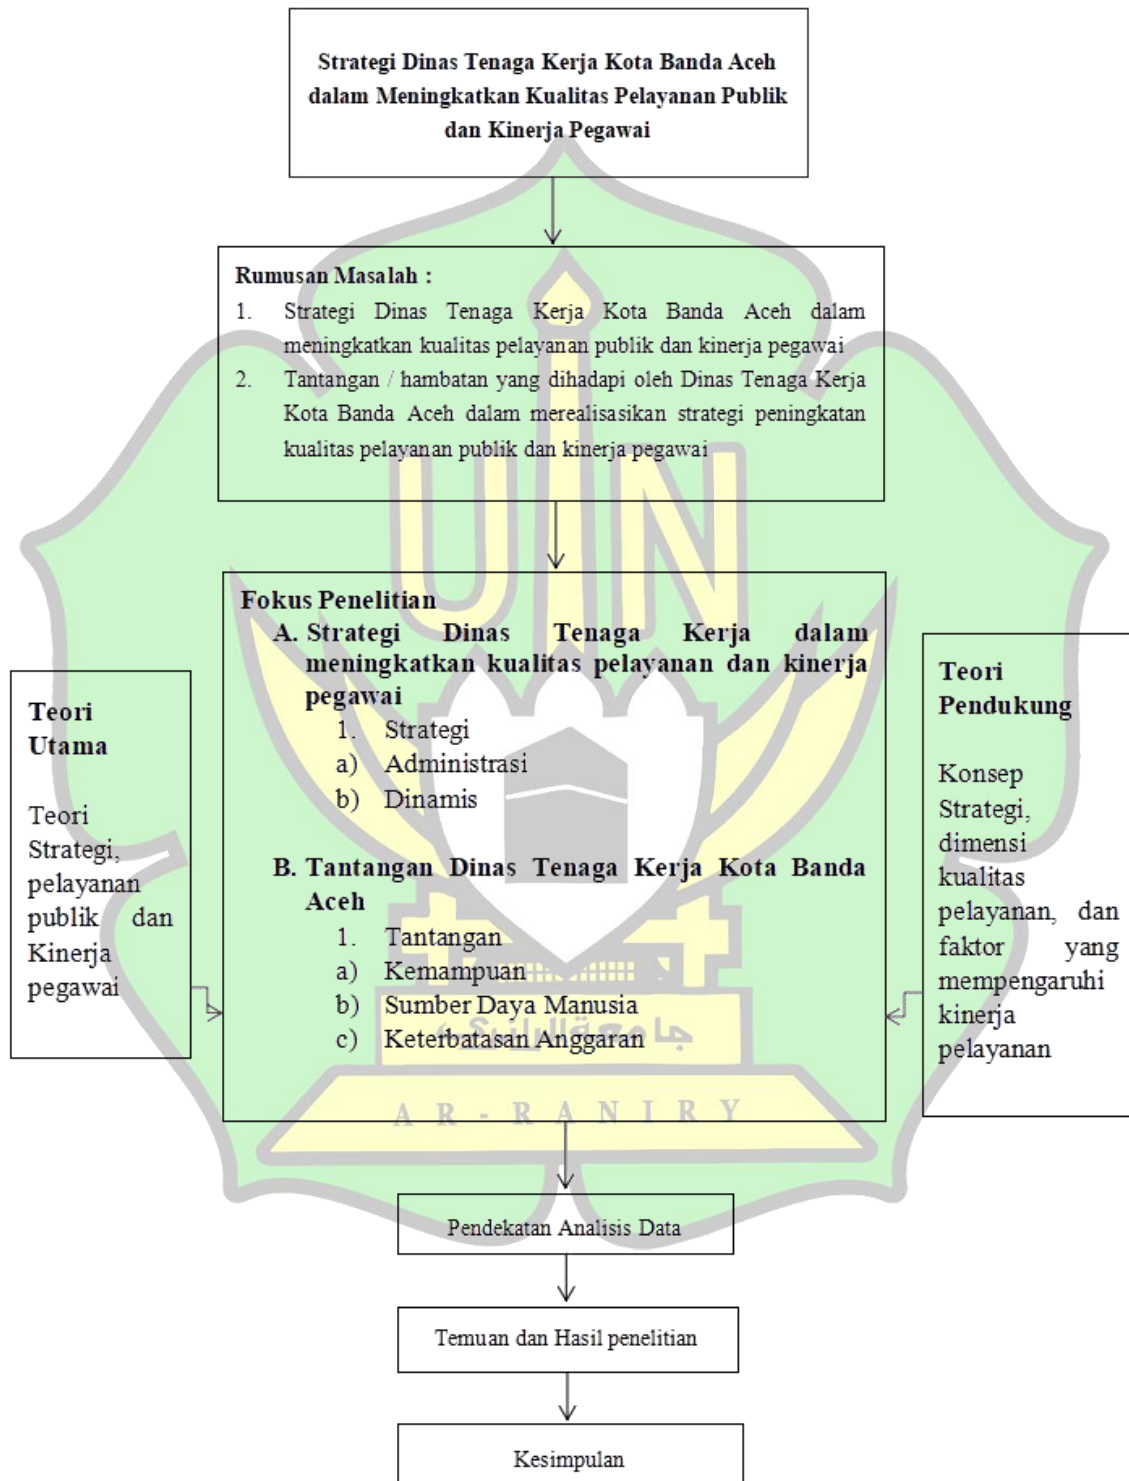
Strategi Dinas Tenaga Kerja Kota Banda Aceh dalam Meningkatkan Kualitas Pelayanan Publik dan Kinerja Pegawai

Rumusan Masalah :
1. Strategi Dinas Tenaga Kerja Kota Banda Aceh dalam meningkatkan kualitas pelayanan publik dan kinerja pegawai
2. Tantangan / hambatan yang dihadapi oleh Dinas Tenaga Kerja Kota Banda Aceh dalam merealisasikan strategi peningkatan kualitas pelayanan publik dan kinerja pegawai

Teori Utama

Teori Strategi, pelayanan publik dan Kinerja pegawai

Fokus Penelitian
A. Strategi Dinas Tenaga Kerja dalam meningkatkan kualitas pelayanan dan kinerja pegawai
1. Strategi
a) Administrasi
b) Dinamis

B. Tantangan Dinas Tenaga Kerja Kota Banda Aceh
1. Tantangan
a) Kemampuan
b) Sumber Daya Manusia
c) Keterbatasan Anggaran

Teori Pendukung

Konsep Strategi, dimensi kualitas pelayanan, dan faktor yang mempengaruhi kinerja pelayanan

جامعة الرانري
A R - R A N I R Y

Pendekatan Analisis Data

Temuan dan Hasil penelitian

Kesimpulan